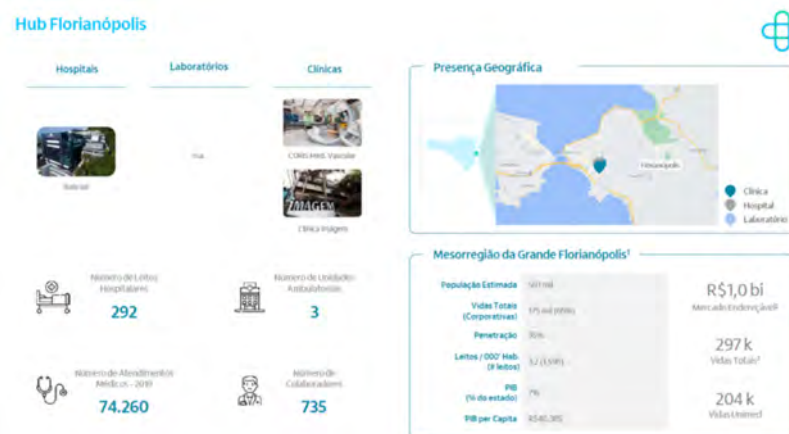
Hub Florianópolis

Hospitais

Laboratórios

Clínicas

Baía Sul

n.a.

CORIS Med. Vascular

ZIMAGEM

Clínica Imagem

Número de Leitos Hospitalares

292

Número de Unidades Ambulatoriais

3

Número de Atendimentos Médicos - 2019

74.260

Número de Colaboradores

735

Presença Geográfica

Florianópolis

Clínica

Hospital

Laboratório

Mesorregião da Grande Florianópolis¹

| | |
|---|---|
| População Estimada | 501 mil |
| Vidas Totais (Corporativas) | 175 mil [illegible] |
| Penetração | 35% |
| Leitos / 000' Hab. (# leitos) | 3,2 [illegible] |
| PIB (% do estado) | 7% |
| PIB per Capita | R$40.385 |

R$1,0 bi

Mercado Endereçável

297 k

Vidas Totais

204 k

Vidas Unimed